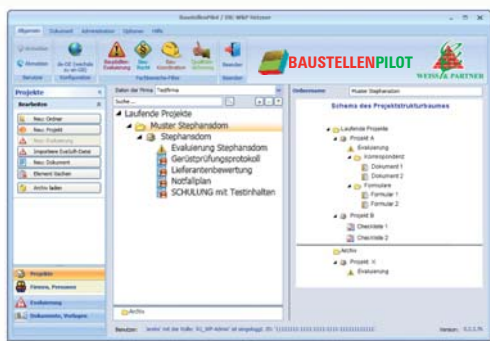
BaustellenPilot / DE W&P Weisser

Allgemein | Dokument | Administration | Optionen | Hilfe

Aktualisieren | Einstellen | An DE Zweckdb zu ein DB | Baustellen Evaluierung | Baustellen Recht | Bau Koordination | Qualitäts sicherung | Beenden

Benutzer | Konfiguration | Fachbereichs-Pilot | Beenden

BAUSTELLENPILOT

WEISS & PARTNER

Projekte

Bearbeiten

Neu: Ordner
Neu: Projekt
Neu: Evaluierung
Importiere Evalu8-Datei
Neu: Dokument
Element löschen
Archiv laden

Daten der Firma: Testfirma

Suche...

Laufende Projekte
Muster Stephansdom
Stephansdom
Evaluierung Stephansdom
Gerüstprüfungsprotokoll
Lieferantenbewertung
Notfallplan
SCHULUNG mit Testinhalten

Archiv

Ordnername: Muster Stephansdom

Schema des Projektstrukturbaumes

Laufende Projekte
Projekt A
Evaluierung
Korrespondenz
Dokument 1
Dokument 2
Formulare
Formular 1
Formular 2
Projekt B
Checkliste 1
Checkliste 2
Archiv
Projekt X
Evaluierung

Projekte
Firmen, Personen
Evaluierung
Dokumente, Vorlagen

Benutzer: 'andre' mit der Rolle: 'DS_WP-Admin' ist eingeloggt. ID: '1111111111111111111111111111'

Version: 0.5.5.76